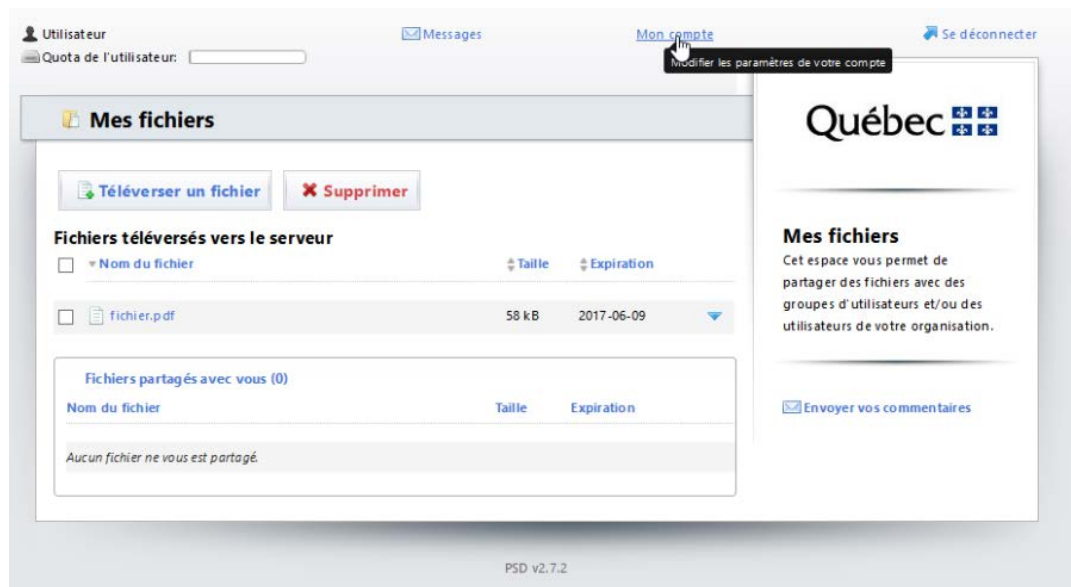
Utilisateur
Quota de l'utilisateur:

Messages

Mon compte
Modifier les paramètres de votre compte

Se déconnecter

Mes fichiers

Téléverser un fichier
Supprimer

Fichiers téléversés vers le serveur

| | Nom du fichier | Taille | Expiration |
|---|---|---|---|
| | fichier.pdf | 58 kB | 2017-06-09 |

Fichiers partagés avec vous (0)

| Nom du fichier | Taille | Expiration |
|---|---|---|
| Aucun fichier ne vous est partagé. | | |

Québec

Mes fichiers
Cet espace vous permet de partager des fichiers avec des groupes d'utilisateurs et/ou des utilisateurs de votre organisation.

Envoyer vos commentaires

PSD v2.7.2